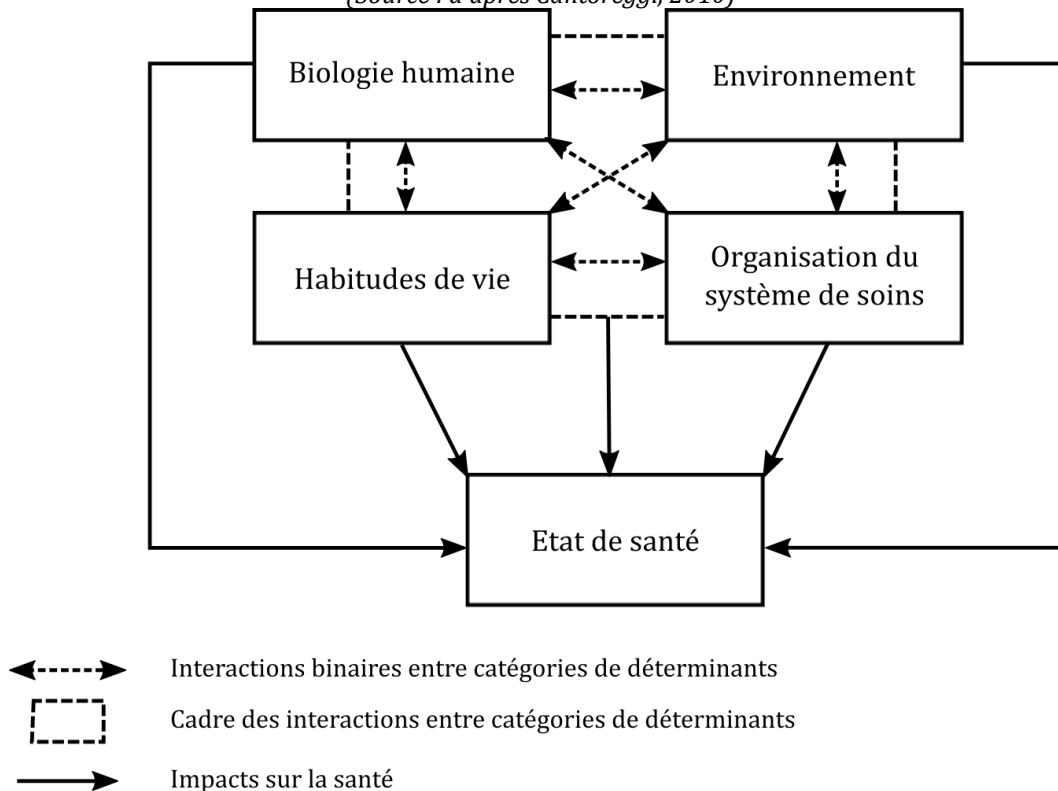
(Source : d'après Cantoreggi, 2010)

Biologie humaine

Environnement

Habitudes de vie

Organisation du système de soins

Etat de santé

Interactions binaires entre catégories de déterminants

Cadre des interactions entre catégories de déterminants

Impacts sur la santé